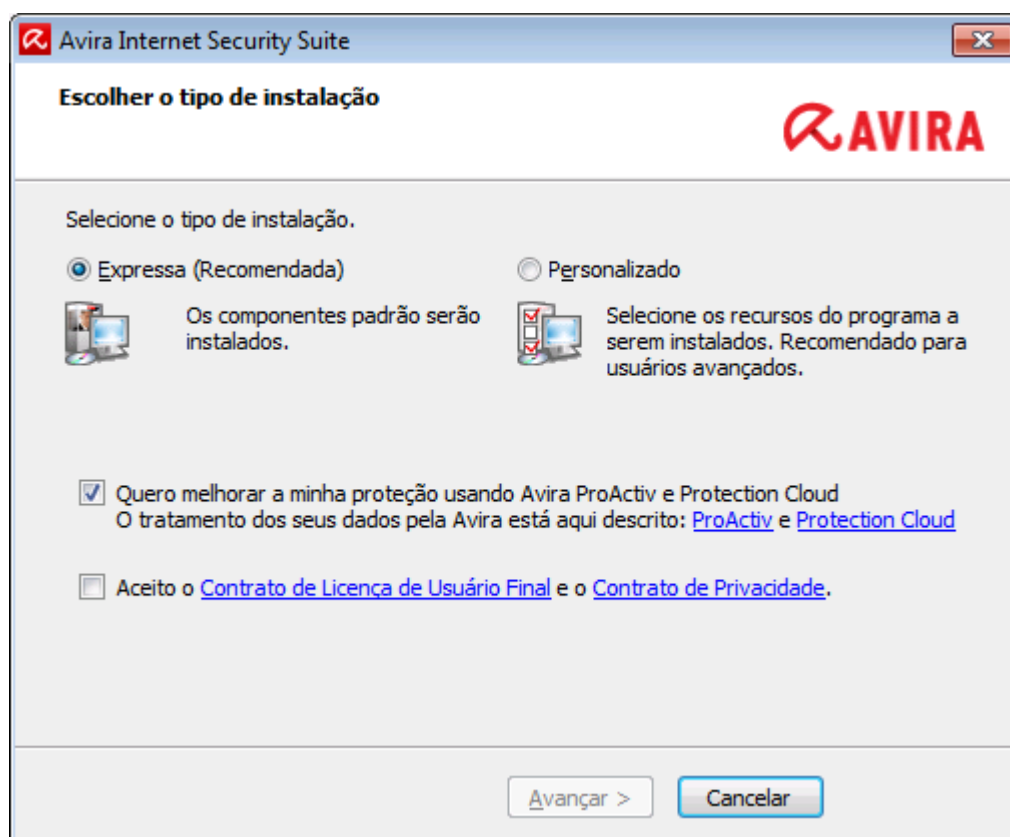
Avira Internet Security Suite

Escolher o tipo de instalação

AVIRA

Selecione o tipo de instalação.

Expressa (Recomendada)

Os componentes padrão serão instalados.

Personalizado

Selecione os recursos do programa a serem instalados. Recomendado para usuários avançados.

Quero melhorar a minha proteção usando Avira ProActiv e Protection Cloud
O tratamento dos seus dados pela Avira está aqui descrito: ProActiv e Protection Cloud

Aceito o Contrato de Licença de Usuário Final e o Contrato de Privacidade.

Avançar >

Cancelar